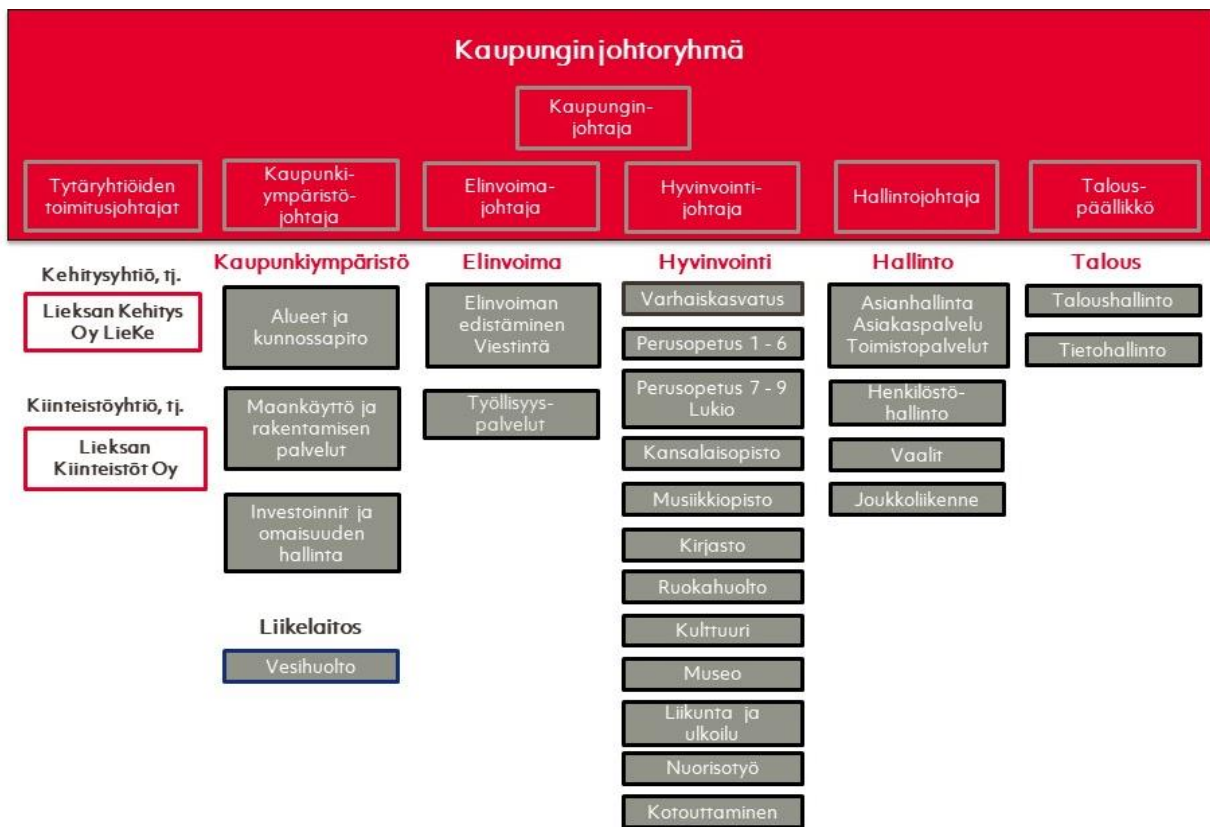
Kaupunginjohtoryhmä

Kaupunginjohtaja

Tytäryhtiöiden toimitusjohtajat

Kaupunkiympäristöjohtaja

Elinvoimajohtaja

Hyvinvointijohtaja

Hallintojohtaja

Talouspäällikkö

Kehitysyhtiö, tj.

Lieksan Kehitys Oy LieKe

Kiinteistöyhtiö, tj.

Lieksan Kiinteistöt Oy

Kaupunkiympäristö

Alueet ja kunnossapito

Maankäyttö ja rakentamisen palvelut

Investoinnit ja omaisuuden hallinta

Liikelaitos

Vesihuolto

Elinvoima

Elinvoiman edistäminen Viestintä

Työllisyyspalvelut

Hyvinvointi

Varhaiskasvatus

Perusopetus 1 - 6

Perusopetus 7 - 9 Lukio

Kansalaisopisto

Musiikkiopisto

Kirjasto

Ruokahuolto

Kulttuuri

Museo

Liikunta ja ulkoilu

Nuorisotyö

Kotouttaminen

Hallinto

Asianhallinta Asiakaspalvelu Toimistopalvelut

Henkilöstöhallinto

Vaalit

Joukkoliikenne

Talous

Taloushallinto

Tietohallinto